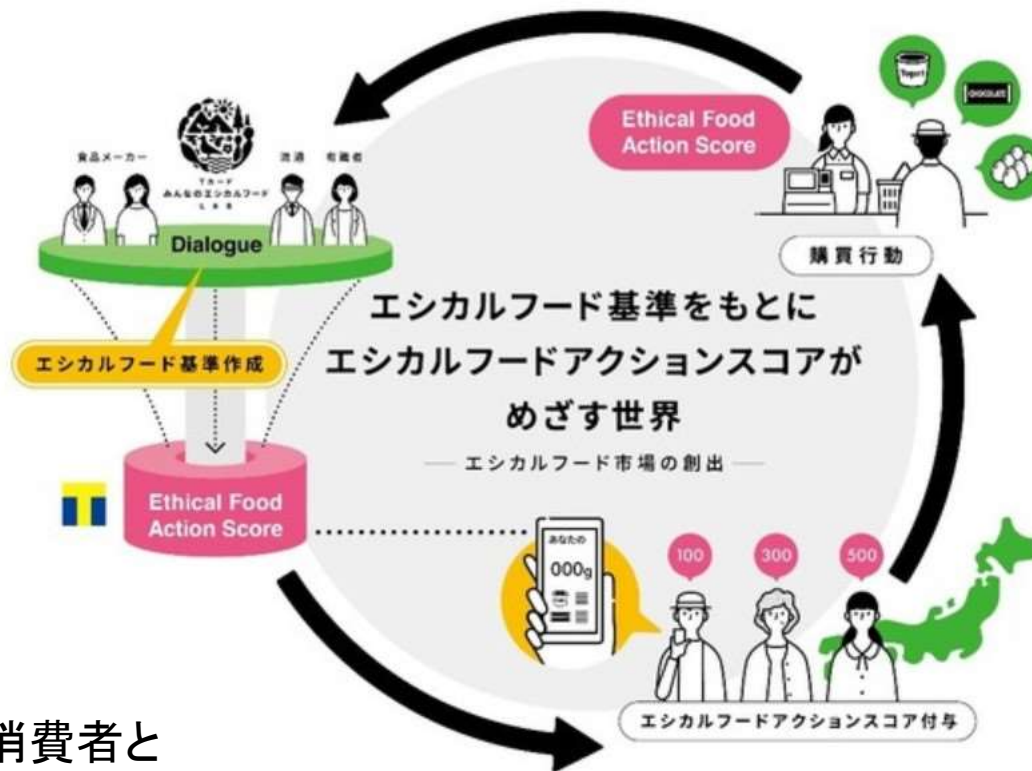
食品メーカー

Tカード
みんなのエシカルフード
LAB

流通

有識者

Dialogue

エシカルフード基準作成

Ethical Food
Action Score

Ethical Food
Action Score

Yogurt

CHOCOLATE

購買行動

エシカルフード基準をもとに
エシカルフードアクションスコアが
めざす世界

— エシカルフード市場の創出 —

あなたの
000g

100

300

500

エシカルフードアクションスコア付与

消費者と